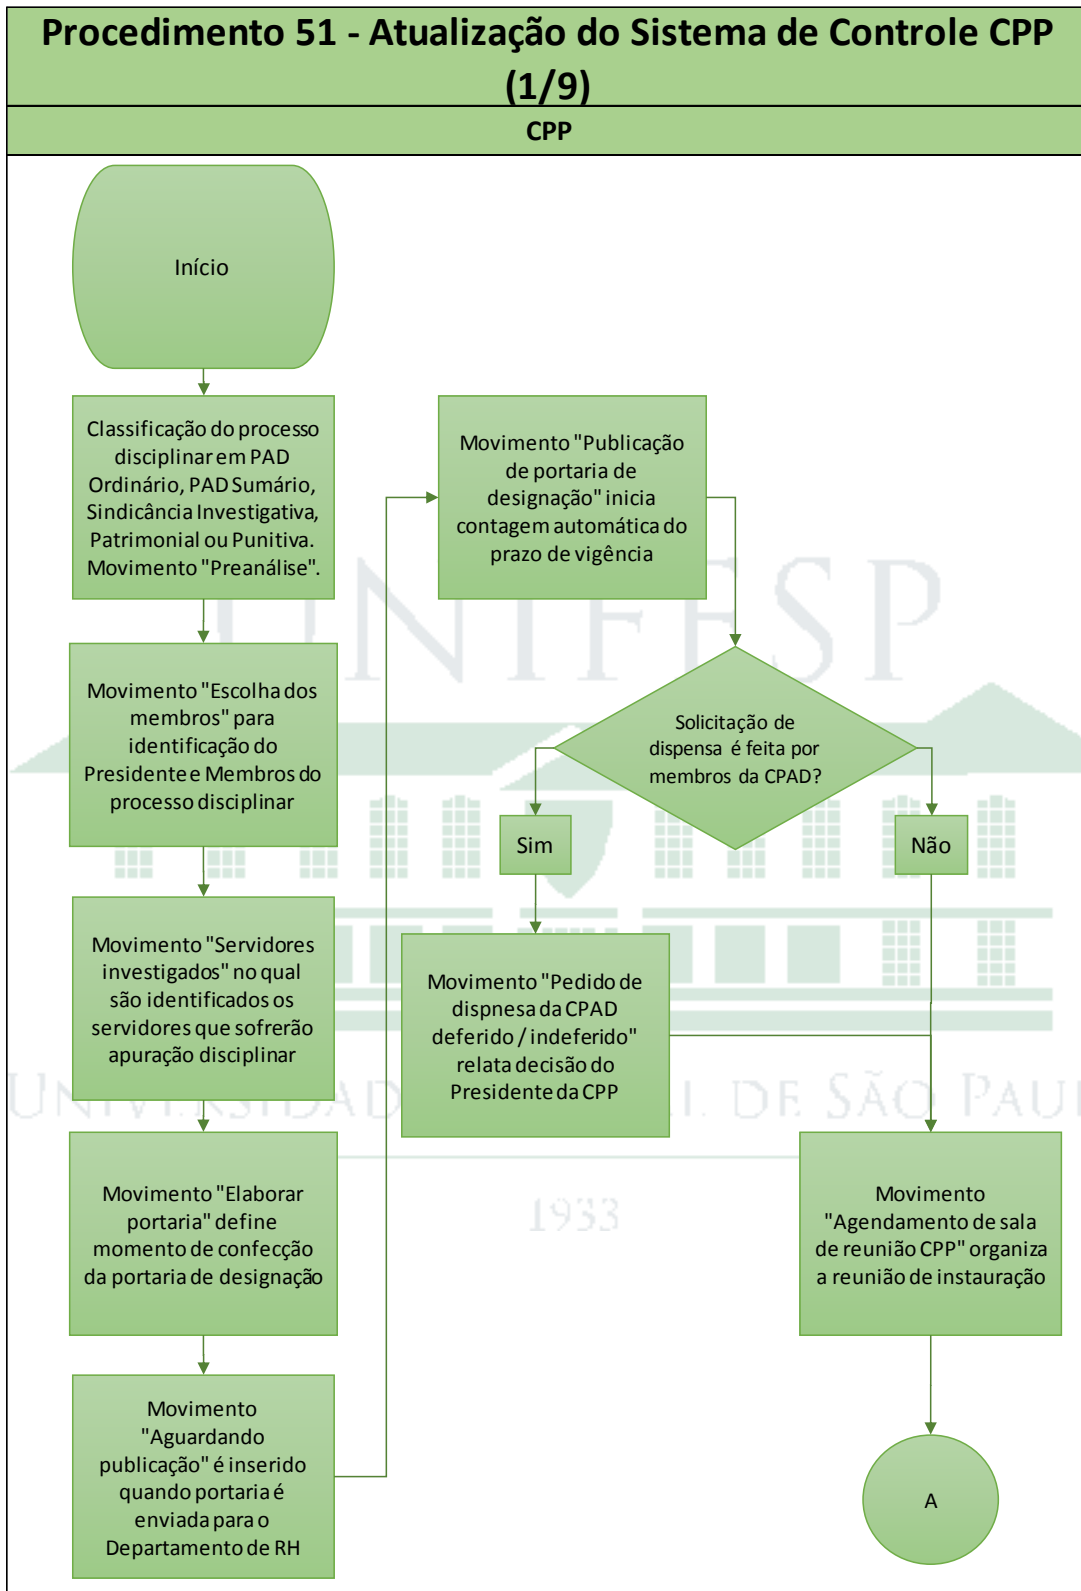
Procedimento 51 - Atualização do Sistema de Controle CPP (1/9)

CPP

Início

Classificação do processo disciplinar em PAD Ordinário, PAD Sumário, Sindicância Investigativa, Patrimonial ou Punitiva. Movimento "Preanálise".

Movimento "Escolha dos membros" para identificação do Presidente e Membros do processo disciplinar

Movimento "Servidores investigados" no qual são identificados os servidores que sofrerão apuração disciplinar

Movimento "Elaborar portaria" define momento de confecção da portaria de designação

Movimento "Aguardando publicação" é inserido quando portaria é enviada para o Departamento de RH

Movimento "Publicação de portaria de designação" inicia contagem automática do prazo de vigência

Solicitação de dispensa é feita por membros da CPAD?

Sim

Não

Movimento "Pedido de dispnesa da CPAD deferido / indeferido" relata decisão do Presidente da CPP

Movimento "Agendamento de sala de reunião CPP" organiza a reunião de instauração

A

UNIFESP

UNIVERSIDADE FEDERAL DE SÃO PAULO

1933